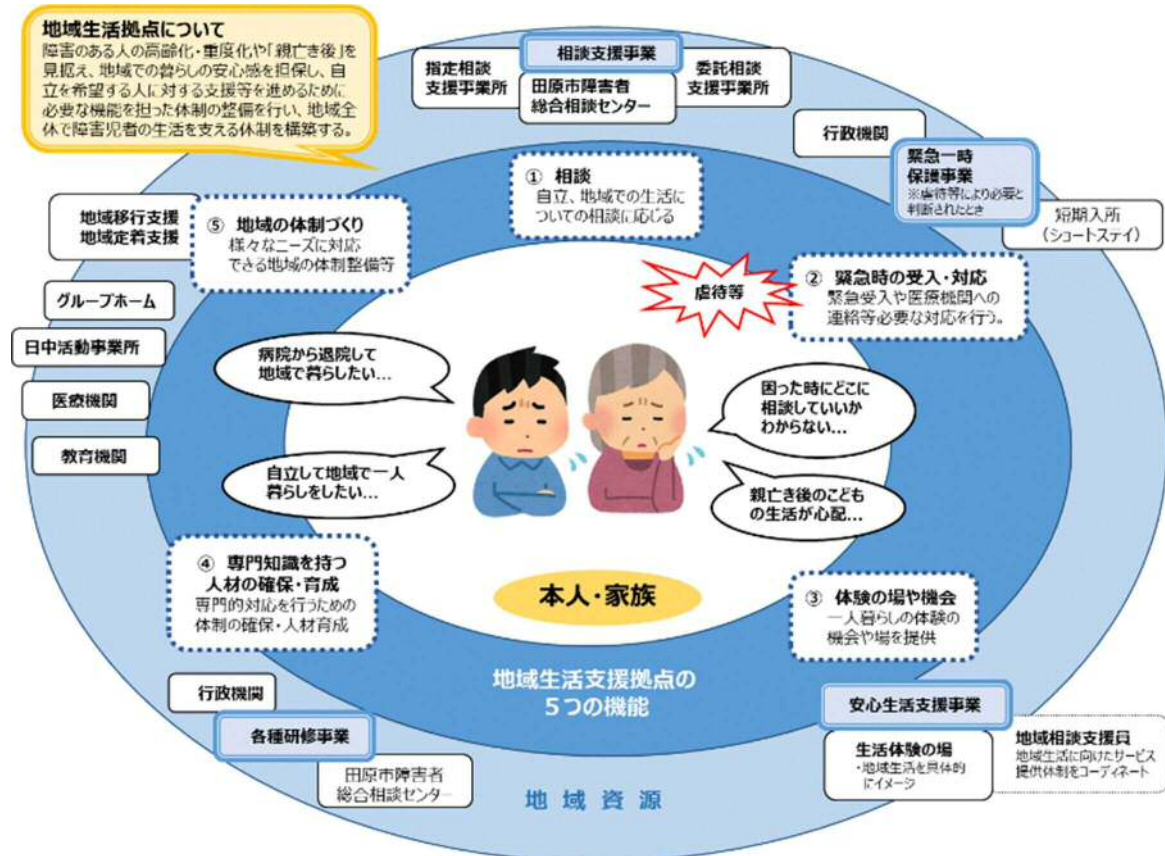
地域生活拠点について
障害のある人の高齢化・重度化や「親亡き後」を見据え、地域での暮らしの安心感を担保し、自立を希望する人に対する支援等を進めるために必要な機能を担った体制の整備を行い、地域全体で障害児者の生活を支える体制を構築する。

相談支援事業

指定相談支援事業所

田原市障害者総合相談センター

委託相談支援事業所

行政機関

緊急一時保護事業
※虐待等により必要と判断されたとき

短期入所（ショートステイ）

① 相談
自立、地域での生活についての相談に応じる

地域移行支援
地域定着支援

⑤ 地域の体制づくり
様々なニーズに対応できる地域の体制整備等

虐待等

② 緊急時の受入・対応
緊急受入や医療機関への連絡等必要な対応を行う。

グループホーム

日中活動事業所

医療機関

教育機関

病院から退院して地域で暮らしたい…

困った時にどこに相談していいかわからない…

自立して地域で一人暮らしをしたい…

親亡き後のこどもの生活が心配…

④ 専門知識を持つ人材の確保・育成
専門的対応を行うための体制の確保・人材育成

本人・家族

③ 体験の場や機会
一人暮らしの体験の機会や場を提供

地域生活支援拠点の
５つの機能

行政機関

各種研修事業

田原市障害者総合相談センター

安心生活支援事業

生活体験の場
・地域生活を具体的にイメージ

地域相談支援員
地域生活に向けたサービス提供体制をコーディネート

地 域 資 源